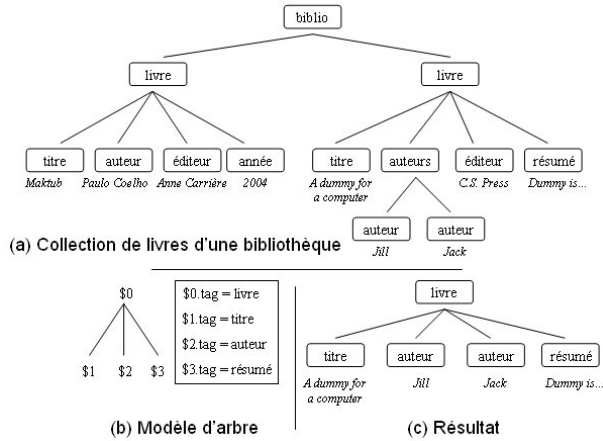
biblio

livre

livre

titre
Maktub

auteur
Paulo Coelho

éditeur
Anne Carrière

année
2004

titre
A dummy for a computer

auteurs

éditeur
C.S. Press

résumé
Dummy is...

auteur
Jill

auteur
Jack

(a) Collection de livres d'une bibliothèque

$0

$1 $2 $3

$0.tag = livre
$1.tag = titre
$2.tag = auteur
$3.tag = résumé

(b) Modèle d'arbre

livre

titre
A dummy for a computer

auteur
Jill

auteur
Jack

résumé
Dummy is...

(c) Résultat